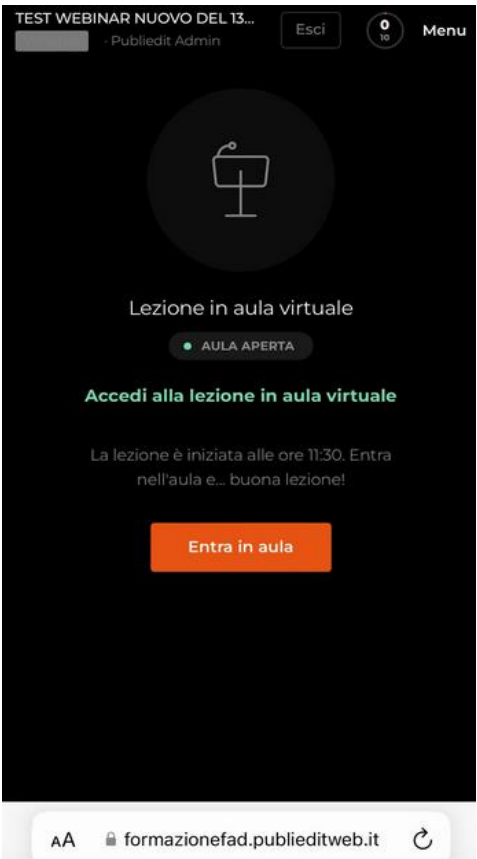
TEST WEBINAR NUOVO DEL 13...
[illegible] · Publiedit Admin
Esci
0
10
Menu

Lezione in aula virtuale

AULA APERTA

Accedi alla lezione in aula virtuale

La lezione è iniziata alle ore 11:30. Entra nell'aula e... buona lezione!

Entra in aula

AA formazionefad.publieditweb.it